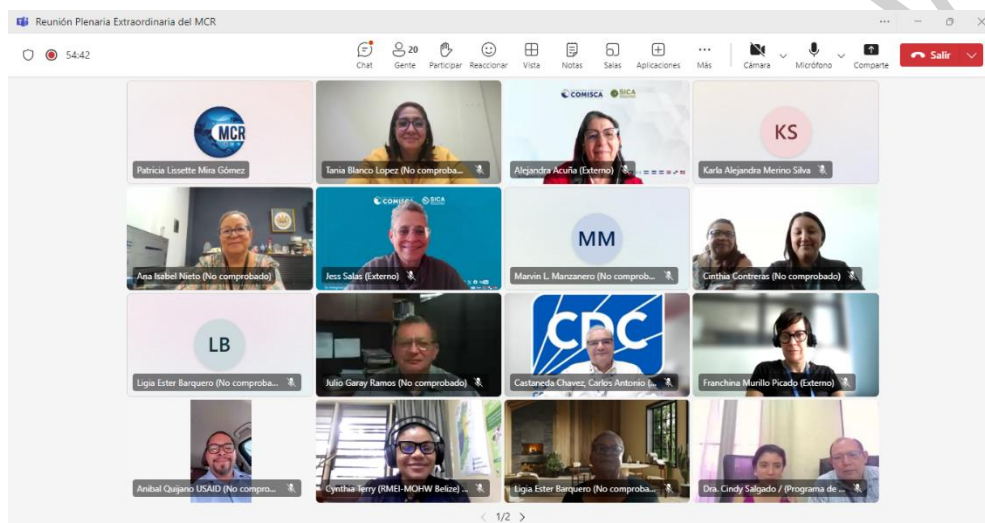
Reunión Plenaria Extraordinaria del MCR

54:42

Chat 20 Gente Participar Reaccionar Vista Notas Salas Aplicaciones Más Cámara Micrófono Comparte Salir

MCR
Patricia Lissette Mira Gómez

Tania Blanco Lopez (No comproba...

COMISCA SICA
Alejandra Acuña (Externo)

KS
Karla Alejandra Merino Silva

Ana Isabel Nieto (No comprobado)

COMISCA SICA
Jess Salas (Externo)

MM
Marvin L. Manzanero (No comprob...

Cinthia Contreras (No comprobado)

LB
Ligia Ester Barquero (No comproba...

Julio Garay Ramos (No comprobado)

CDC
Castaneda Chavez, Carlos Antonio (...

Franchina Murillo Picado (Externo)

Anibal Quijano USAID (No compro...

Cynthia Terry (RMEI-MOHW Belize) ...

Ligia Ester Barquero (No comproba...

Dra. Cindy Salgado / (Programa de ...

1/2